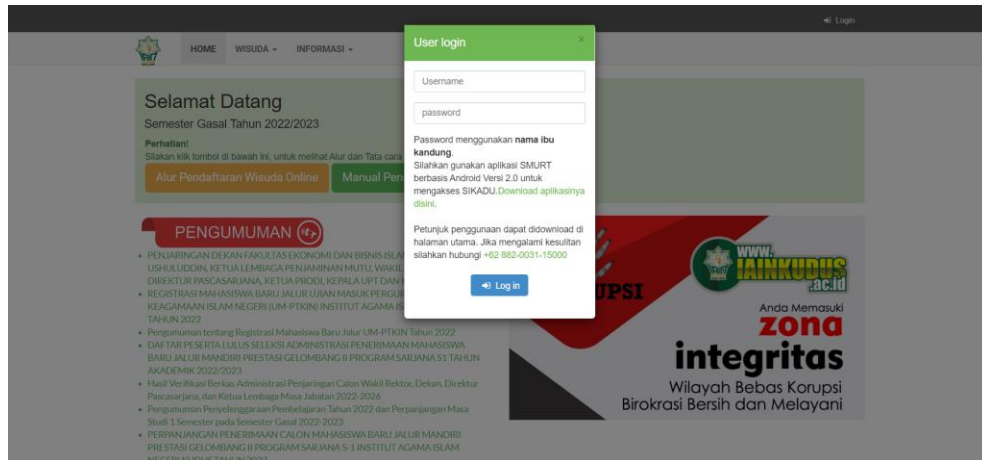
Login

HOME WISUDA INFORMASI

Selamat Datang
Semester Gasal Tahun 2022/2023

Perhatian!
Silakan klik tombol di bawah ini, untuk melihat Alur dan Tata cara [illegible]

Alur Pendaftaran Wisuda Online
Manual Pen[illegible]

PENGUMUMAN

• PENJARINGAN DEKAN FAKULTAS EKONOMI DAN BISNIS ISLA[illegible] USHULUDDIN, KETUA LEMBAGA PENJAMINAN MUTU, WAKIL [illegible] DIREKTUR PASCASARJANA, KETUA PRODI, KEPALA UPT DAN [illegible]
• REGISTRASI MAHASISWA BARU JALUR UJIAN MASUK PERGUR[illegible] KEAGAMAAN ISLAM NEGERI (UM-PTKIN) INSTITUT AGAMA IS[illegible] TAHUN 2022
• Pengumuman tentang Registrasi Mahasiswa Baru Jalur UM-PTKIN Tahun 2022
• DAFTAR PESERTA LULUS SELEKSI ADMINISTRASI PENERIMAAN MAHASISWA BARU JALUR MANDIRI PRESTASI GELOMBANG II PROGRAM SARJANA S1 TAHUN AKADEMIK 2022/2023
• Hasil Verifikasi Berkas Administrasi Penjaringan Calon Wakil Rektor, Dekan, Direktur Pascasarjana, dan Ketua Lembaga Masa Jabatan 2022-2026
• Pengumuman Penyelenggaraan Pembelajaran Tahun 2022 dan Perpanjangan Masa Studi 1 Semester pada Semester Gasal 2022-2023
• PERPANJANGAN PENERIMAAN CALON MAHASISWA BARU JALUR MANDIRI PRESTASI GELOMBANG II PROGRAM SARJANA S-1 INSTITUT AGAMA ISLAM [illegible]

User login
×
Username
password
Password menggunakan nama ibu kandung.
Silahkan gunakan aplikasi SMURT berbasis Android Versi 2.0 untuk mengakses SIKADU.Download aplikasinya disini.

Petunjuk penggunaan dapat didownload di halaman utama. Jika mengalami kesulitan silahkan hubungi +62 882-0031-15000

Log in

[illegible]UPSI
WWW.IAINKUDUS.ac.id
Anda Memasuki
zona
integritas
Wilayah Bebas Korupsi
Birokrasi Bersih dan Melayani